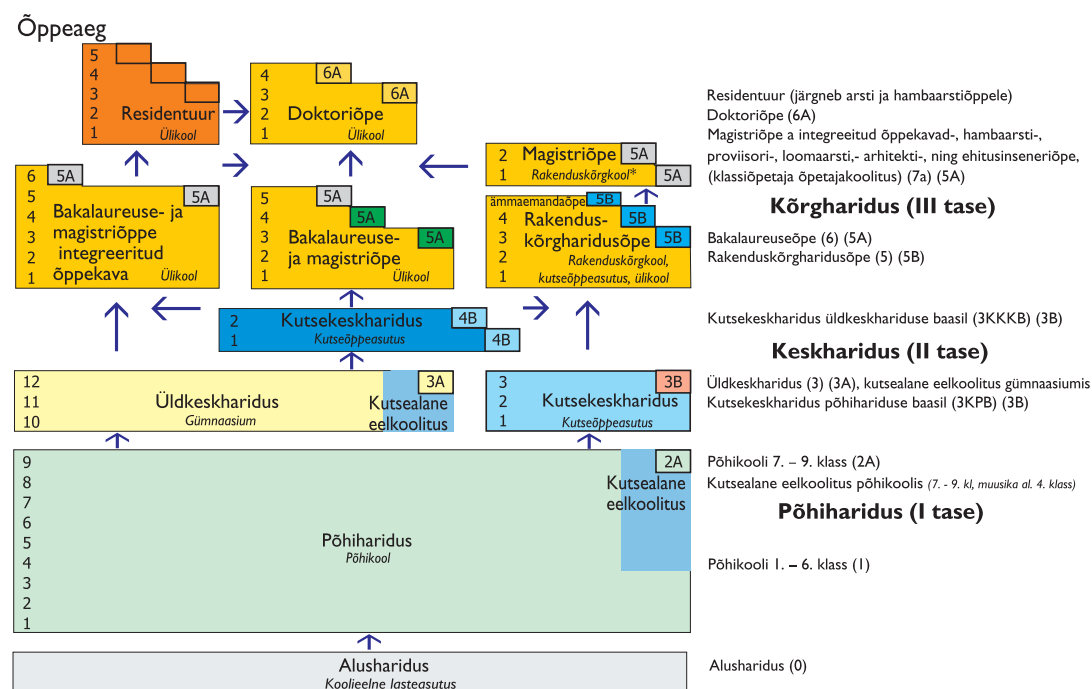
Õppeaeg

5
4
3
2
1
Residentuur
Ülikool

4
3
2
1
6A
6A
Doktoriõpe
Ülikool

2
1
Magistriõpe
Rakenduskõrgkool*
5A
5A

6
5
4
3
2
1
5A
5A
Bakalaureuse- ja magistriõppe integreeritud õppekava
Ülikool

5
4
3
2
1
5A
5A
5A
Bakalaureuse- ja magistriõpe
Ülikool

ämmaemandaõpe 5B
4
3
2
1
5B
5B
Rakenduskõrgharidusõpe
Rakenduskõrgkool, kutseõppeasutus, ülikool

2
1
Kutsekeskharidus
Kutseõppeasutus
4B
4B

12
11
10
Üldkeskharidus
Gümnaasium
3A
Kutsealane eelkoolitus

3
2
1
3B
Kutsekeskharidus
Kutseõppeasutus

9
8
7
6
5
4
3
2
1
2A
Kutsealane eelkoolitus
Põhiharidus
Põhikool

Alusharidus
Koolieelne lasteasutus

Residentuur (järgneb arsti ja hambaarstiõppele)
Doktoriõpe (6A)
Magistriõpe a integreeitud õppekavad-, hambaarsti-, proviisori-, loomaarsti,- arhitekti-, ning ehitusinseneriõpe, (klassiõpetaja õpetajakoolitus) (7a) (5A)

Kõrgharidus (III tase)

Bakalaureuseõpe (6) (5A)
Rakenduskõrgharidusõpe (5) (5B)

Kutsekeskharidus üldkeskhariduse baasil (3KKKB) (3B)

Keskharidus (II tase)

Üldkeskharidus (3) (3A), kutsealane eelkoolitus gümnaasiumis
Kutsekeskharidus põhihariduse baasil (3KPB) (3B)

Põhikooli 7. – 9. klass (2A)
Kutsealane eelkoolitus põhikoolis (7. - 9. kl, muusika al. 4. klass)

Põhiharidus (I tase)

Põhikooli 1. – 6. klass (1)

Alusharidus (0)